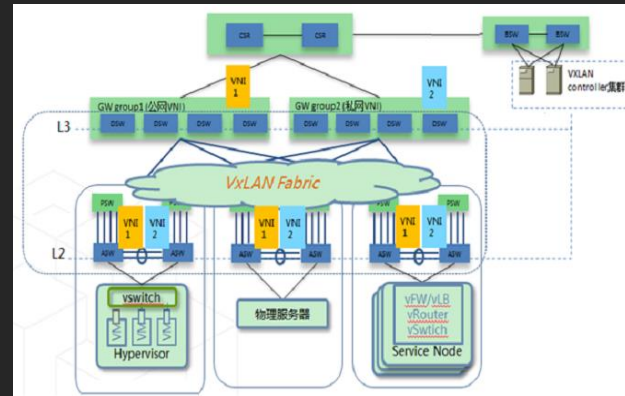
CSR
CSR
BSW
BSW
VXLAN controller集群
VNI 1
VNI 2
GW group1(公网VNI)
GW group2(私网VNI)
L3
DSW
DSW
DSW
DSW
DSW
DSW
DSW
DSW
VxLAN Fabric
PSW
VNI 1
VNI 2
PSW
VNI 1
VNI 2
PSW
VNI 1
VNI 2
PSW
L2
ASW
ASW
ASW
ASW
ASW
ASW
vswitch
VM
VM
VM
Hypervisor
物理服务器
vFW/vLB
vRouter
vSwtich
Service Node